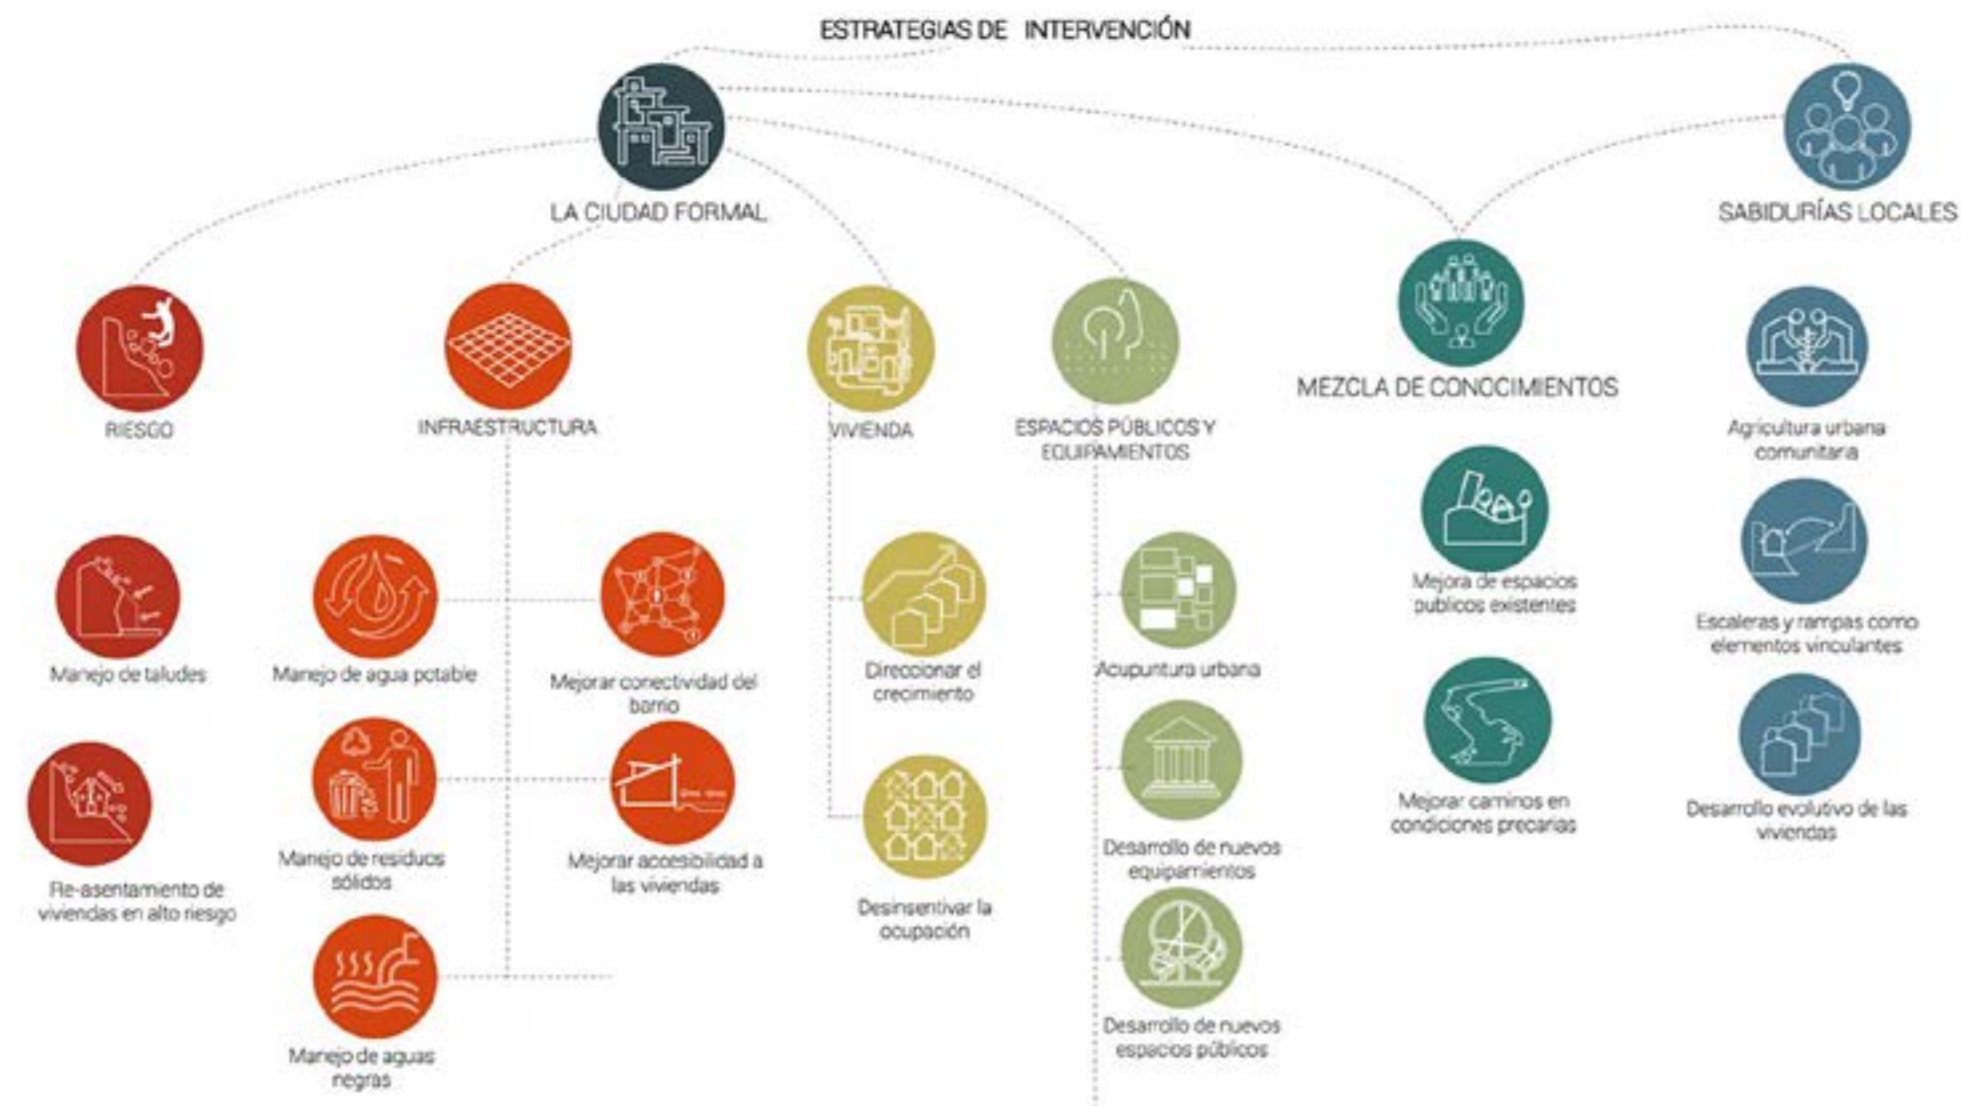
ESTRATEGIAS DE INTERVENCIÓN

LA CIUDAD FORMAL

SABIDURÍAS LOCALES

RIESGO

INFRAESTRUCTURA

VIVIENDA

ESPACIOS PÚBLICOS Y EQUIPAMIENTOS

MEZCLA DE CONOCIMIENTOS

Agricultura urbana comunitaria

Manejo de taludes

Manejo de agua potable

Mejorar conectividad del barrio

Direccionar el crecimiento

Acupuntura urbana

Mejora de espacios publicos existentes

Escaleras y rampas como elementos vinculantes

Re-asentamiento de viviendas en alto riesgo

Manejo de residuos sólidos

Mejorar accesibilidad a las viviendas

Desinsentivar la ocupación

Desarrollo de nuevos equipamientos

Mejorar caminos en condiciones precarias

Desarrollo evolutivo de las viviendas

Manejo de aguas negras

Desarrollo de nuevos espacios públicos